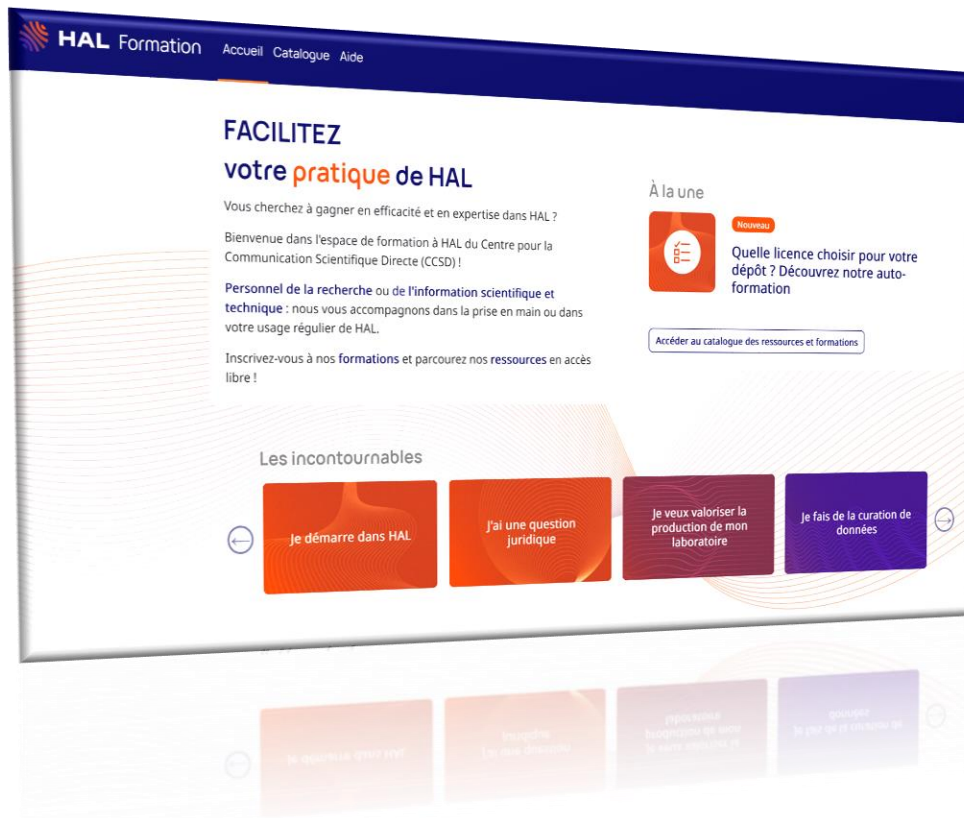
HAL Formation Accueil Catalogue Aide

FACILITEZ
votre pratique de HAL

Vous cherchez à gagner en efficacité et en expertise dans HAL ?

Bienvenue dans l'espace de formation à HAL du Centre pour la Communication Scientifique Directe (CCSD) !

Personnel de la recherche ou de l'information scientifique et technique : nous vous accompagnons dans la prise en main ou dans votre usage régulier de HAL.

Inscrivez-vous à nos formations et parcourez nos ressources en accès libre !

À la une

Nouveau

Quelle licence choisir pour votre dépôt ? Découvrez notre auto-formation

Accéder au catalogue des ressources et formations

Les incontournables

Je démarre dans HAL

J'ai une question juridique

Je veux valoriser la production de mon laboratoire

Je fais de la curation de données